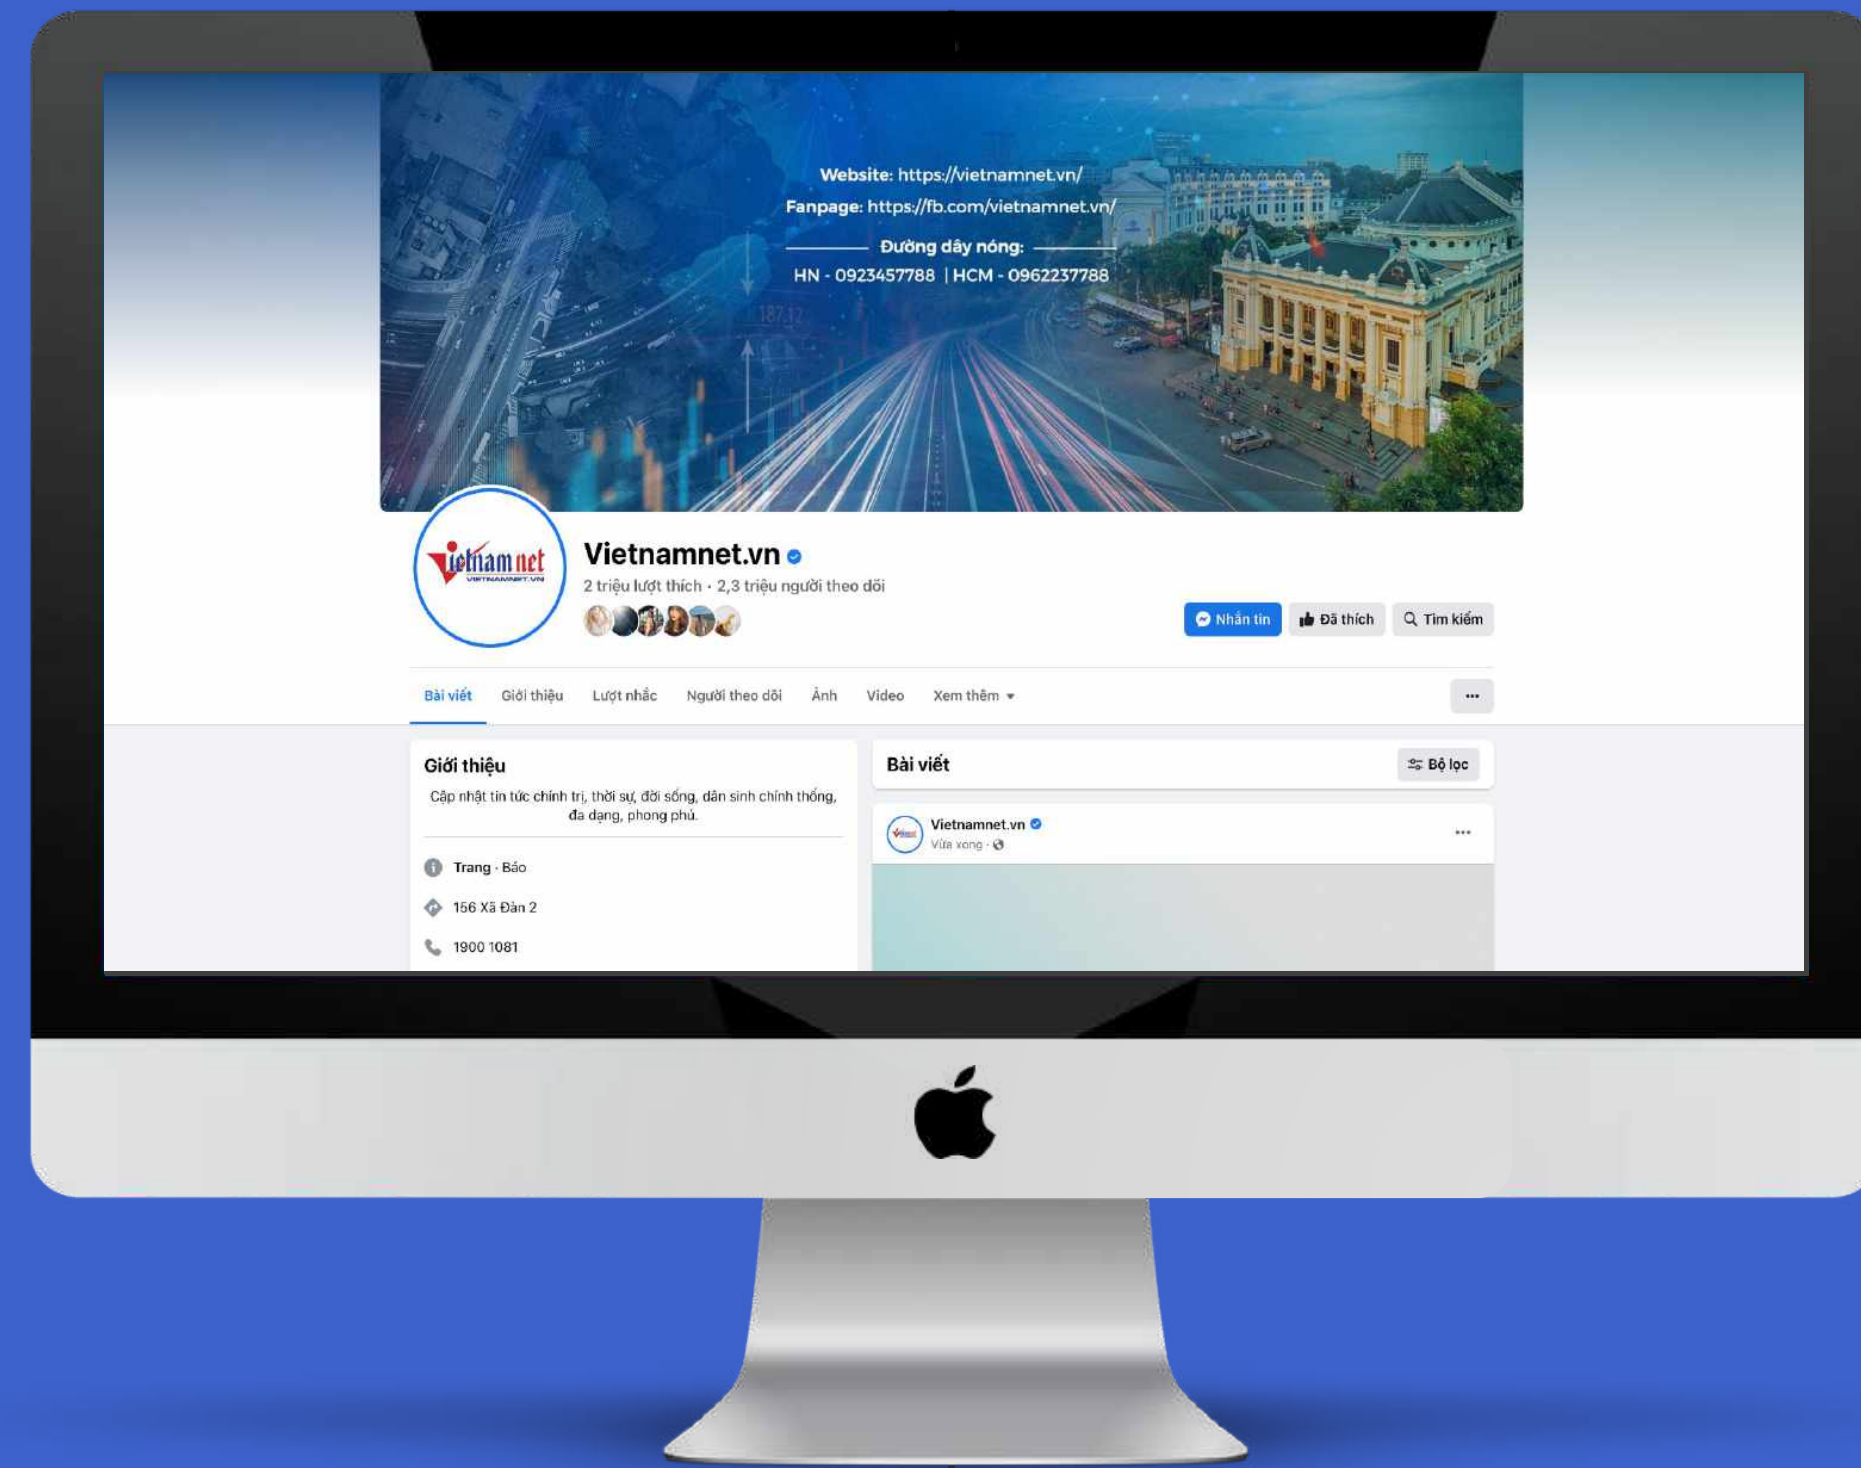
Website: https://vietnamnet.vn/
Fanpage: https://fb.com/vietnamnet.vn/
Đường dây nóng:
HN - 0923457788 | HCM - 0962237788

vietnamnet
VIETNAMNET.VN

Vietnamnet.vn
2 triệu lượt thích • 2,3 triệu người theo dõi

Nhắn tin
Đã thích
Tìm kiếm

Bài viết
Giới thiệu
Lượt nhắc
Người theo dõi
Ảnh
Video
Xem thêm
...

Giới thiệu
Cập nhật tin tức chính trị, thời sự, đời sống, dân sinh chính thống, đa dạng, phong phú.

Trang · Báo
156 Xã Đàn 2
1900 1081

Bài viết
Bộ lọc

Vietnamnet.vn
Vừa xong ·
...